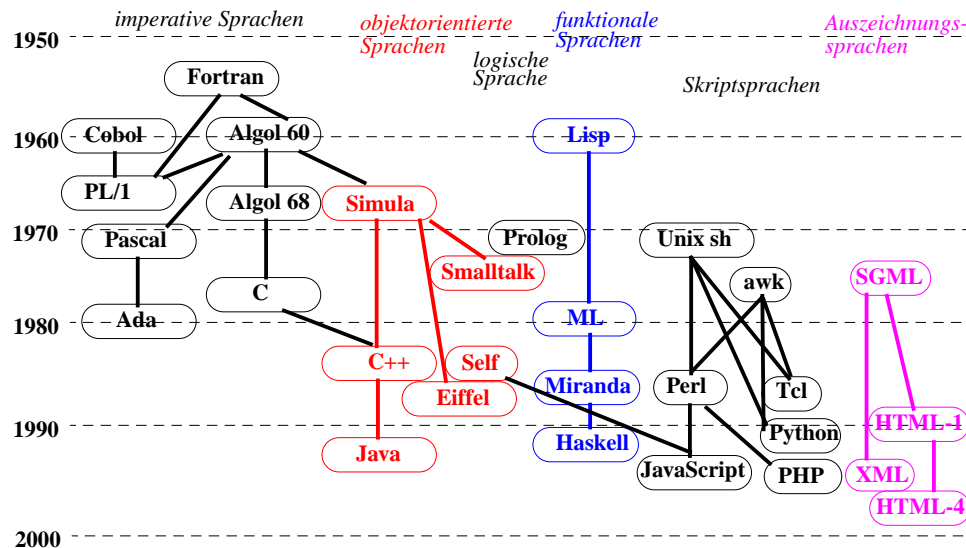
imperative Sprachen
objektorientierte Sprachen
logische Sprache
funktionale Sprachen
Skriptsprachen
Auszeichnungssprachen

1950
1960
1970
1980
1990
2000

Fortran
Cobol
Algol 60
PL/1
Algol 68
Pascal
Ada
C
Simula
Smalltalk
C++
Self
Eiffel
Java
Prolog
Lisp
ML
Miranda
Haskell
Unix sh
awk
Perl
Tcl
Python
JavaScript
PHP
SGML
HTML-1
XML
HTML-4